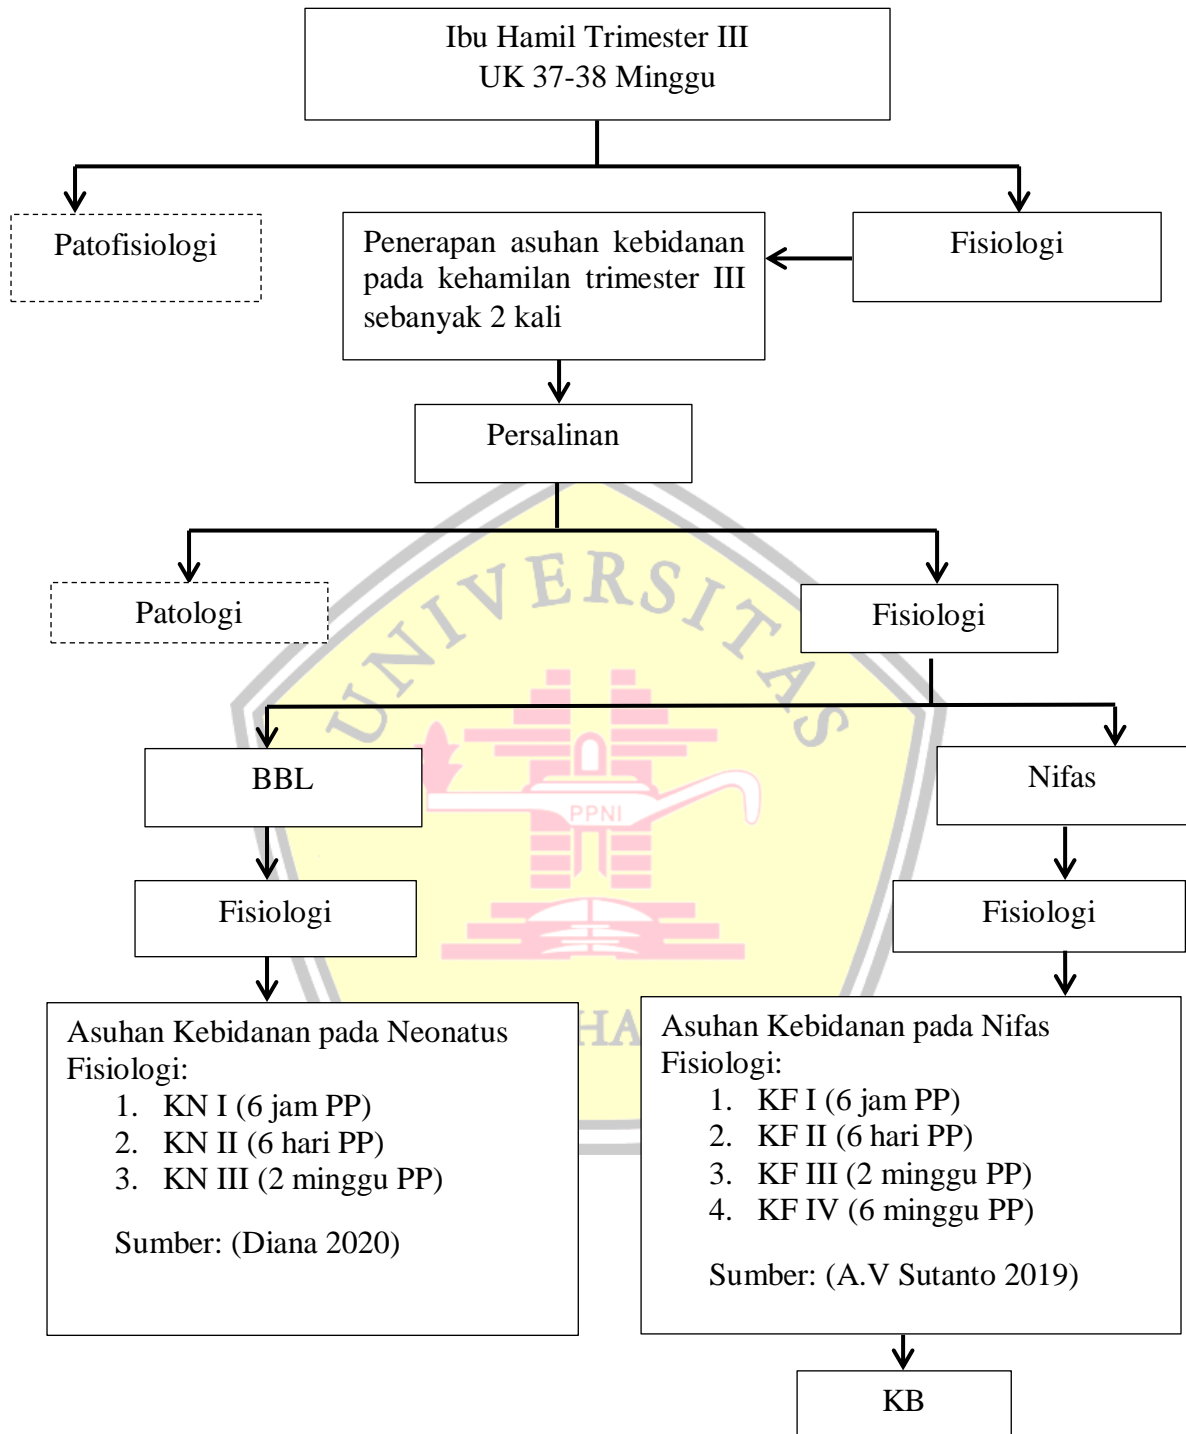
Ibu Hamil Trimester III
UK 37-38 Minggu

Patofisiologi

Penerapan asuhan kebidanan pada kehamilan trimester III sebanyak 2 kali

Fisiologi

Persalinan

Patologi

Fisiologi

BBL

Nifas

Fisiologi

Fisiologi

Asuhan Kebidanan pada Neonatus Fisiologi:
1. KN I (6 jam PP)
2. KN II (6 hari PP)
3. KN III (2 minggu PP)

Sumber: (Diana 2020)

Asuhan Kebidanan pada Nifas Fisiologi:
1. KF I (6 jam PP)
2. KF II (6 hari PP)
3. KF III (2 minggu PP)
4. KF IV (6 minggu PP)

Sumber: (A.V Sutanto 2019)

KB

UNIVERSITAS
PPNI